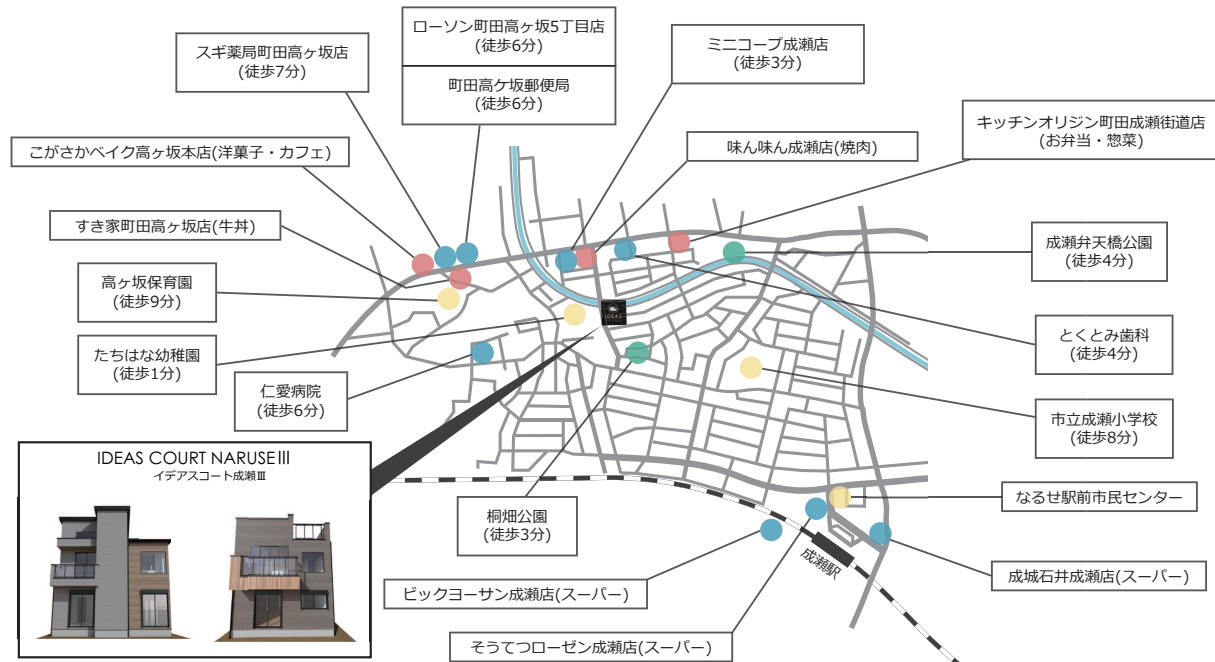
ローソン町田高ヶ坂5丁目店
(徒歩6分)

町田高ケ坂郵便局
(徒歩6分)

スギ薬局町田高ヶ坂店
(徒歩7分)

ミニコープ成瀬店
(徒歩3分)

キッチンオリジン町田成瀬街道店
(お弁当・惣菜)

こがさかベイク高ヶ坂本店(洋菓子・カフェ)

味ん味ん成瀬店(焼肉)

すき家町田高ヶ坂店(牛丼)

成瀬弁天橋公園
(徒歩4分)

高ヶ坂保育園
(徒歩9分)

IDEAS

とくとみ歯科
(徒歩4分)

たちはな幼稚園
(徒歩1分)

仁愛病院
(徒歩6分)

市立成瀬小学校
(徒歩8分)

IDEAS COURT NARUSEⅢ
イデアスコート成瀬Ⅲ

なるせ駅前市民センター

桐畑公園
(徒歩3分)

成瀬駅

成城石井成瀬店(スーパー)

ビックヨーサン成瀬店(スーパー)

そうてつローゼン成瀬店(スーパー)